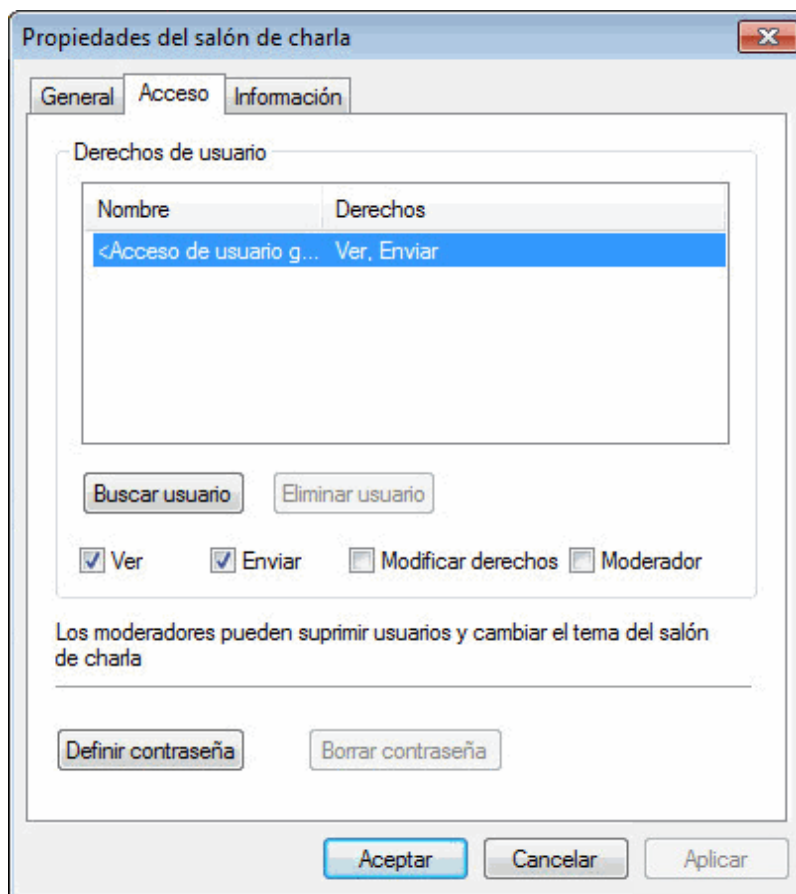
Propiedades del salón de charla

General | Acceso | Información

Derechos de usuario

| Nombre | Derechos |
|---|---|
| <Acceso de usuario g... | Ver, Enviar |

Buscar usuario | Eliminar usuario

Ver | Enviar | Modificar derechos | Moderador

Los moderadores pueden suprimir usuarios y cambiar el tema del salón de charla

Definir contraseña | Borrar contraseña

Aceptar | Cancelar | Aplicar